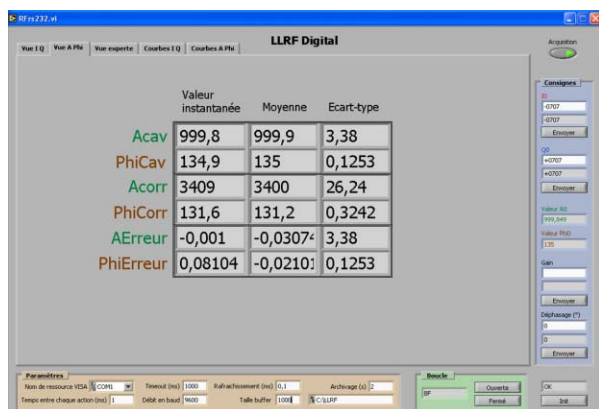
RFrs232.vi

Vue I Q | Vue A Phi | Vue experte | Courbes I Q | Courbes A Phi

LLRF Digital

Acquisition

| | Valeur instantanée | Moyenne | Ecart-type |
|---|---|---|---|
| Acav | 999,8 | 999,9 | 3,38 |
| PhiCav | 134,9 | 135 | 0,1253 |
| Acorr | 3409 | 3400 | 26,24 |
| PhiCorr | 131,6 | 131,2 | 0,3242 |
| AErreur | -0,001 | -0,03074 | 3,38 |
| PhiErreur | 0,08104 | -0,02101 | 0,1253 |

Consignes
I0
-0707
-0707
Envoyer
Q0
+0707
+0707
Envoyer
Valeur A0
999,849
Valeur Phi0
135
Gain
Envoyer
Déphasage (°)
0
0
Envoyer

Paramètres
Nom de ressource VISA COM1
Timeout (ms) 1000
Rafraichissement (ms) 0,1
Archivage (s) 2
Temps entre chaque action (ms) 1
Débit en baud 9600
Taille buffer 1000
C:\LLRF

Boucle
BF
Ouverte
Fermé

OK
Init